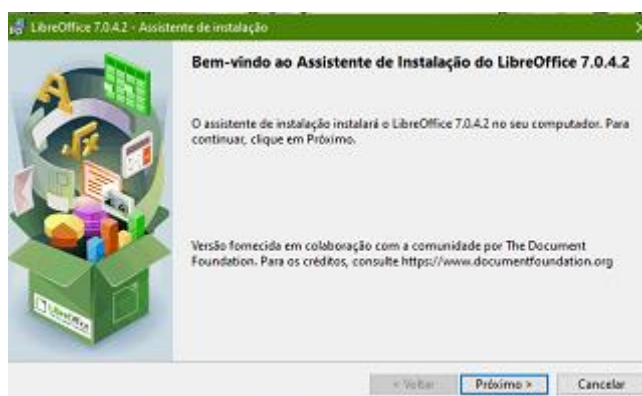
LibreOffice 7.0.4.2 - Assistente de instalação

Bem-vindo ao Assistente de Instalação do LibreOffice 7.0.4.2

O assistente de instalação instalará o LibreOffice 7.0.4.2 no seu computador. Para continuar, clique em Próximo.

Versão fornecida em colaboração com a comunidade por The Document Foundation. Para os créditos, consulte https://www.documentfoundation.org

< Voltar

Próximo >

Cancelar